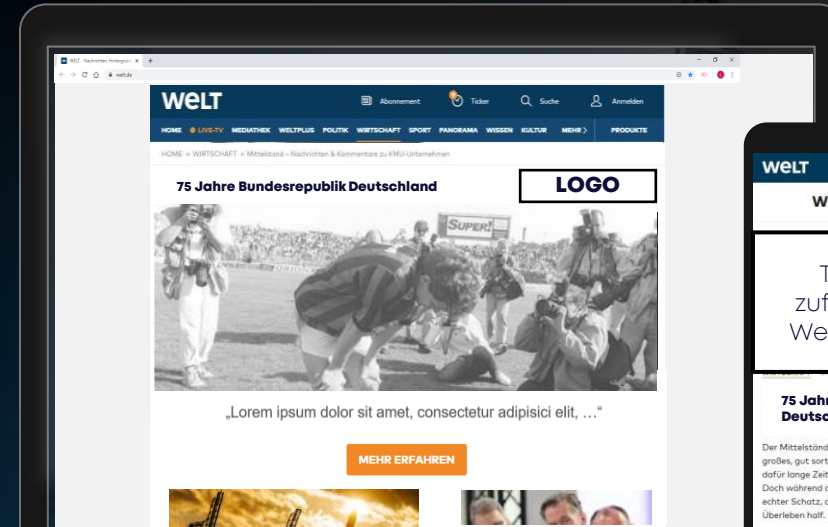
WELT - Nachrichten, Hintergrü ×

welt.de

WELT

Abonnement

Ticker

Suche

Anmelden

HOME LIVE-TV MEDIATHEK WELTPLUS POLITIK WIRTSCHAFT SPORT PANORAMA WISSEN KULTUR MEHR PRODUKTE

HOME » WIRTSCHAFT » Mittelstand – Nachrichten & Kommentare zu KMU-Unternehmen

75 Jahre Bundesrepublik Deutschland

LOGO

SUPER

„Lorem ipsum dolor sit amet, consectetur adipisici elit, …“

MEHR ERFAHREN

WELT

W

T
zuf
We

75 Jahr
Deutsch

Der Mittelständ
großes, gut sort
dafür lange Zeit
Doch während d
echter Schatz, d
Überleben half.